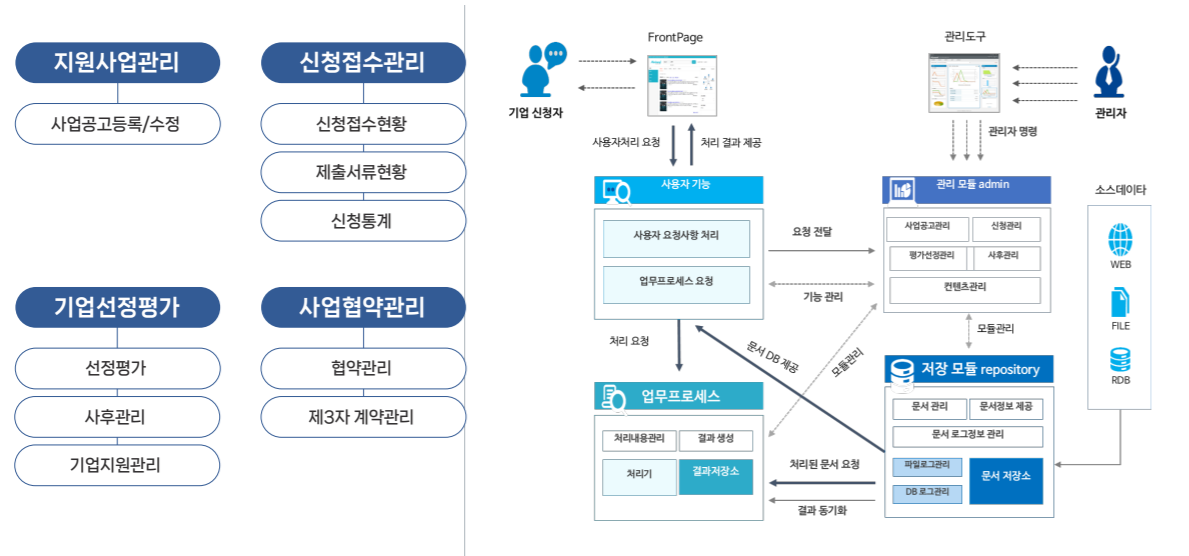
지원사업관리

사업공고등록/수정

신청접수관리

신청접수현황

제출서류현황

신청통계

기업선정평가

선정평가

사후관리

기업지원관리

사업협약관리

협약관리

제3자 계약관리

FrontPage

기업 신청자

사용자처리 요청

처리 결과 제공

관리도구

관리자

관리자 명령

사용자 기능

사용자 요청사항 처리

업무프로세스 요청

요청 전달

기능 관리

관리 모듈 admin

사업공고관리

신청관리

평가선정관리

사후관리

컨텐츠관리

소스데이타

WEB

FILE

RDB

모듈관리

처리 요청

문서 DB 제공

모듈관리

저장 모듈 repository

문서 관리

문서정보 제공

문서 로그정보 관리

파일로그관리

DB 로그관리

문서 저장소

업무프로세스

처리내용관리

결과 생성

처리기

결과저장소

처리된 문서 요청

결과 동기화